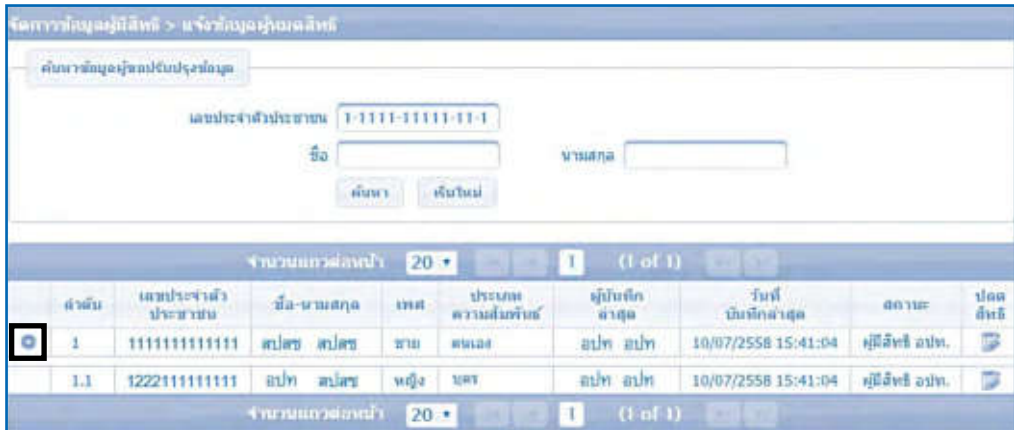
จัดการข้อมูลผู้มีสิทธิ > แจ้งข้อมูลผู้หมดสิทธิ

ค้นหาข้อมูลผู้ขอปรับปรุงข้อมูล

เลขประจำตัวประชาชน 1-1111-11111-11-1

ชื่อ

นามสกุล

ค้นหา เริ่มใหม่

จำนวนแถวต่อหน้า 20 1 (1 of 1)

| ลำดับ | เลขประจำตัวประชาชน | ชื่อ-นามสกุล | เพศ | ประเภทความสัมพันธ์ | ผู้บันทึกล่าสุด | วันที่บันทึกล่าสุด | สถานะ | ปลดสิทธิ |
|---|---|---|---|---|---|---|---|---|
| 1 | 1111111111111 | สปสช สปสช | ชาย | ตนเอง | อปท อปท | 10/07/2558 15:41:04 | ผู้มีสิทธิ อปท. | |
| 1.1 | 1222111111111 | อปท สปสช | หญิง | บุตร | อปท อปท | 10/07/2558 15:41:04 | ผู้มีสิทธิ อปท. | |

จำนวนแถวต่อหน้า 20 1 (1 of 1)